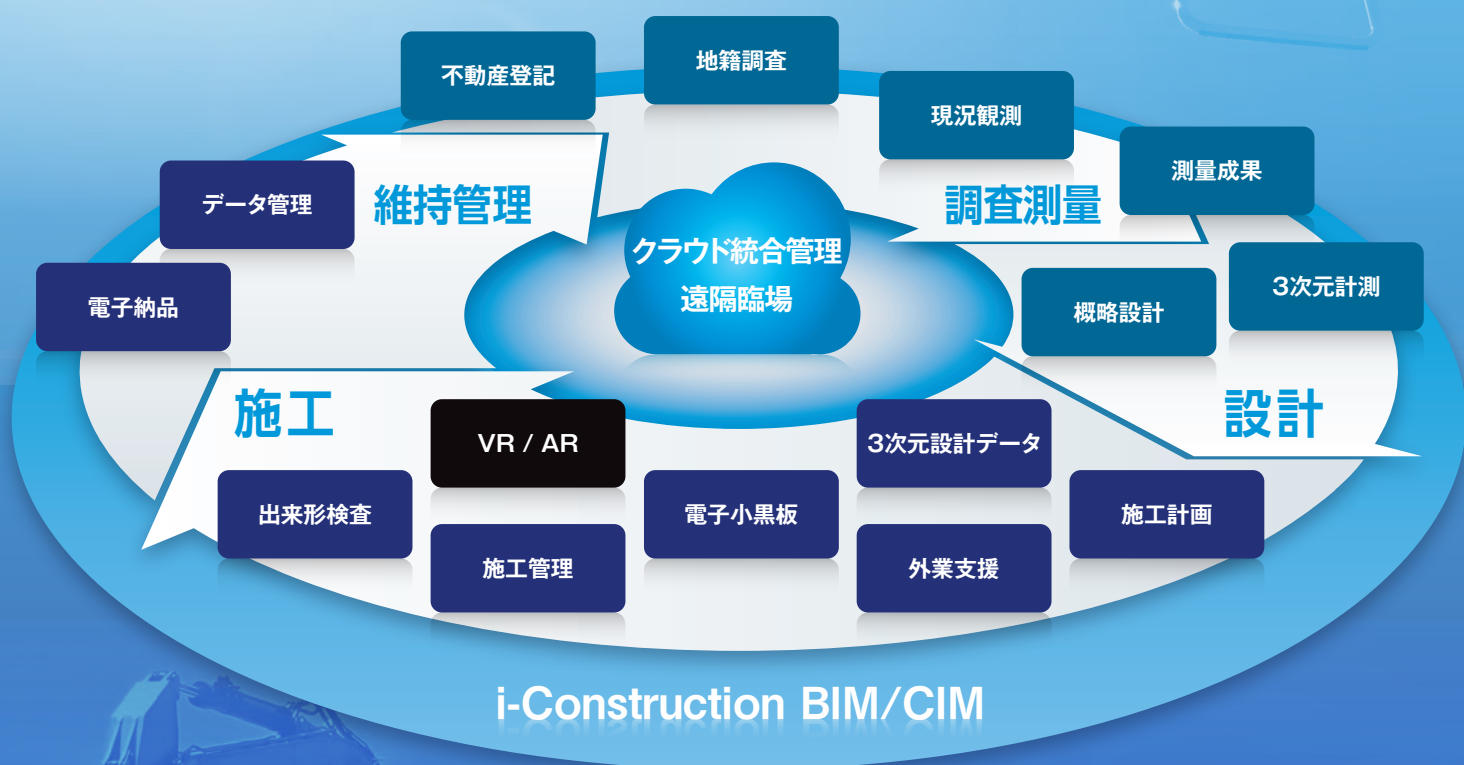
不動産登記

地籍調査

現況観測

測量成果

データ管理

維持管理

調査測量

クラウド統合管理
遠隔臨場

電子納品

3次元計測

概略設計

施工

設計

VR / AR

3次元設計データ

出来形検査

電子小黒板

施工計画

施工管理

外業支援

i-Construction BIM/CIM